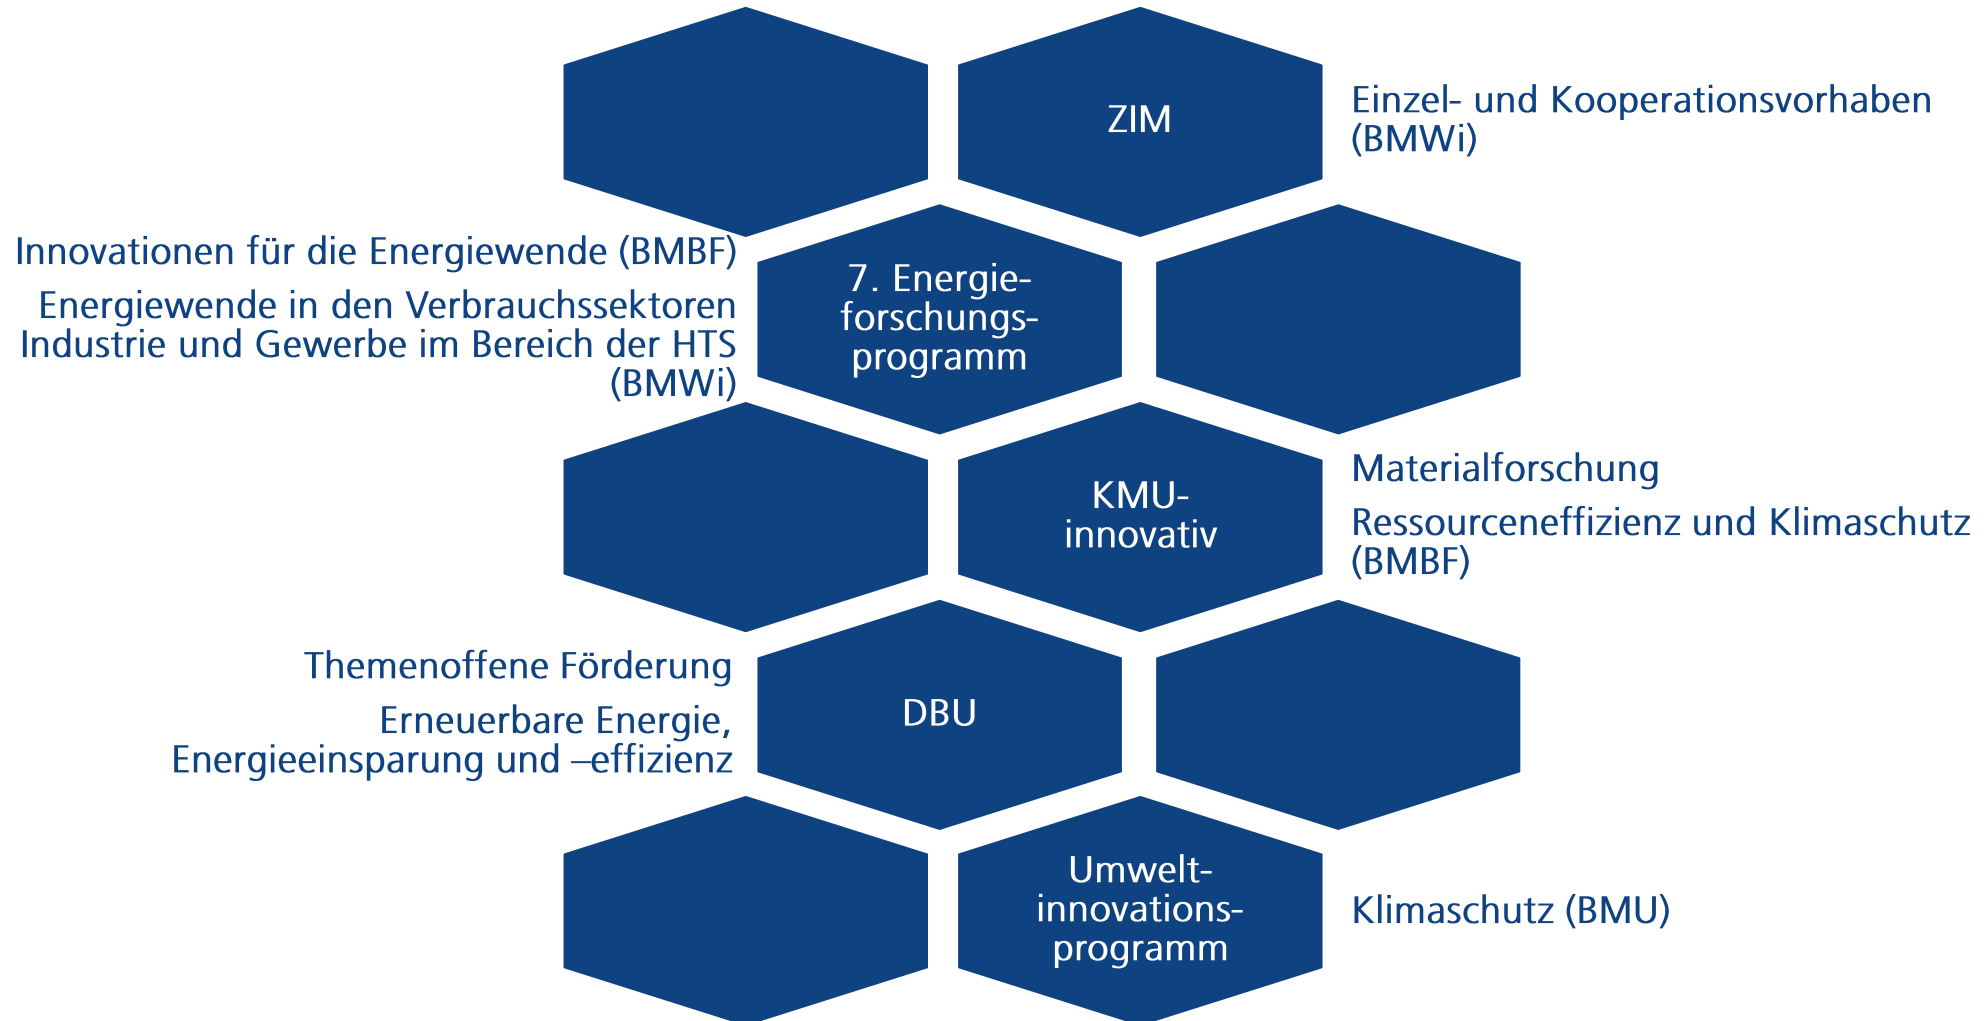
ZIM

Einzel- und Kooperationsvorhaben (BMWi)

Innovationen für die Energiewende (BMBF)

Energiewende in den Verbrauchssektoren Industrie und Gewerbe im Bereich der HTS (BMWi)

7. Energieforschungsprogramm

KMU-innovativ

Materialforschung

Ressourceneffizienz und Klimaschutz (BMBF)

Themenoffene Förderung

Erneuerbare Energie, Energieeinsparung und –effizienz

DBU

Umweltinnovationsprogramm

Klimaschutz (BMU)